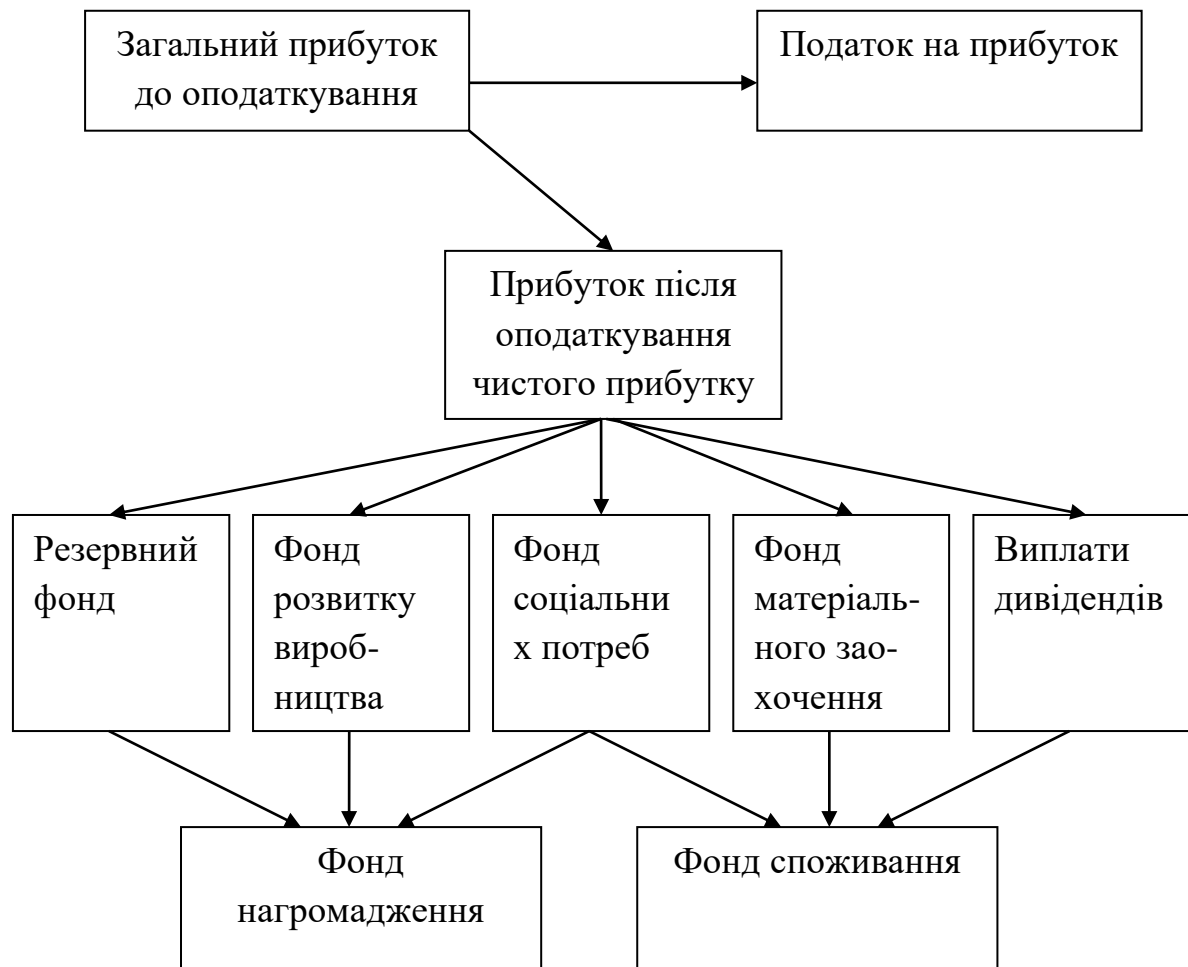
Загальний прибуток до оподаткування

Податок на прибуток

Прибуток після оподаткування чистого прибутку

Резервний фонд

Фонд розвитку виробництва

Фонд соціальни х потреб

Фонд матеріального заохочення

Виплати дивідендів

Фонд нагромадження

Фонд споживання